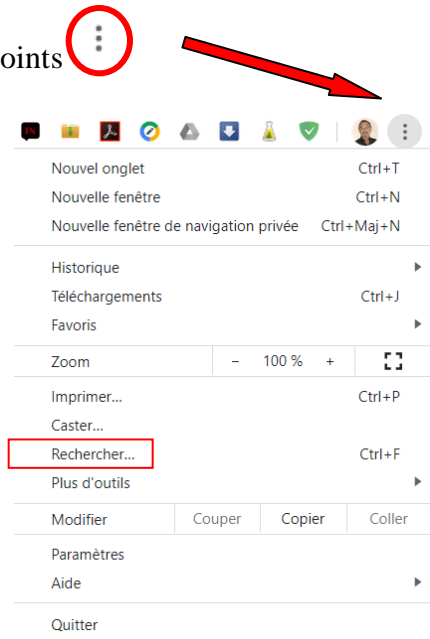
oints

Nouvel onglet Ctrl+T
Nouvelle fenêtre Ctrl+N
Nouvelle fenêtre de navigation privée Ctrl+Maj+N

Historique
Téléchargements Ctrl+J
Favoris

Zoom – 100 % +

Imprimer... Ctrl+P
Caster...
Rechercher... Ctrl+F
Plus d'outils

Modifier Couper Copier Coller

Paramètres
Aide

Quitter